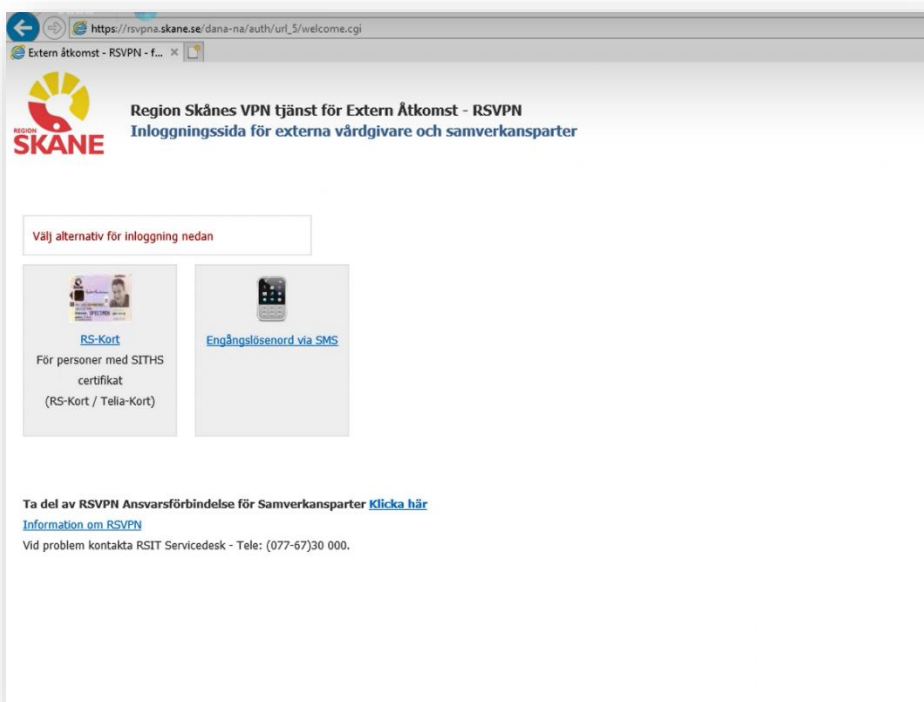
https://rsvpna.skane.se/dana-na/auth/url_5/welcome.cgi

Extern åtkomst - RSVPN - f... ×

REGION SKÅNE

Region Skånes VPN tjänst för Extern Åtkomst - RSVPN
Inloggningssida för externa vårdgivare och samverkansparter

Välj alternativ för inloggning nedan

RS-Kort
För personer med SITHS certifikat
(RS-Kort / Telia-Kort)

Engångslösenord via SMS

Ta del av RSVPN Ansvarsförbindelse för Samverkansparter Klicka här
Information om RSVPN
Vid problem kontakta RSIT Servicedesk - Tele: (077-67)30 000.